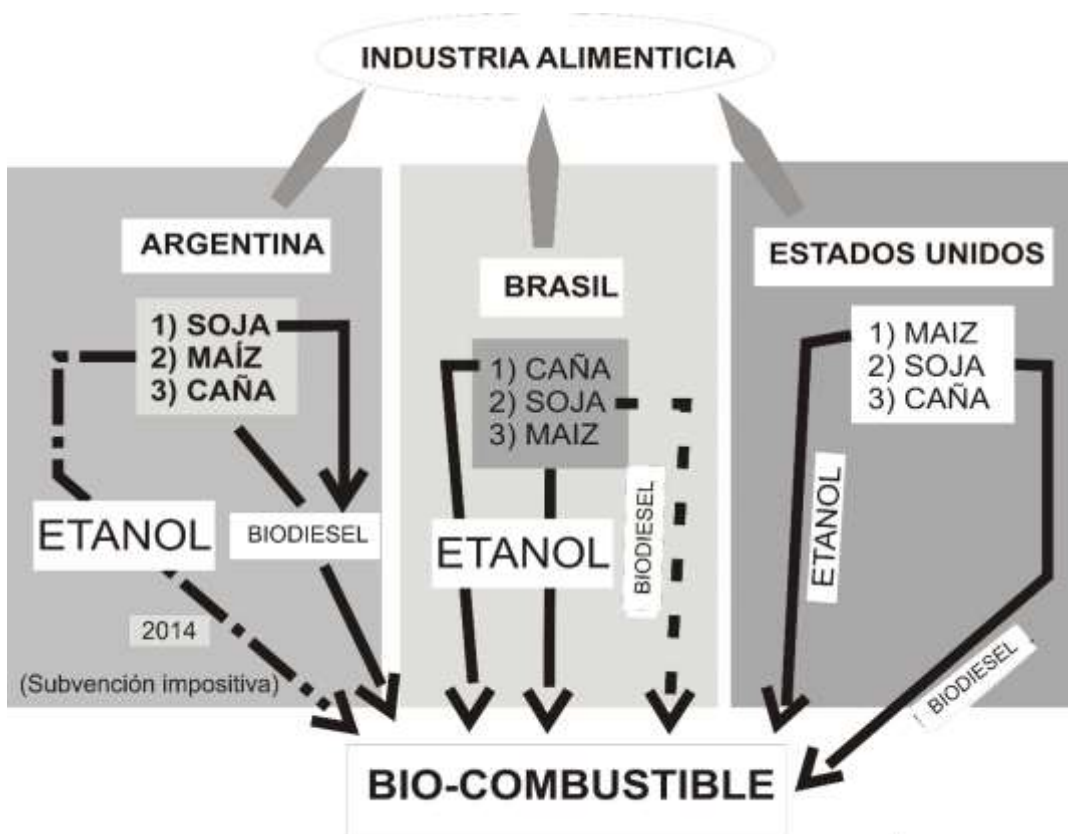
INDUSTRIA ALIMENTICIA

ARGENTINA

1) SOJA
2) MAÍZ
3) CAÑA

ETANOL

BIODIESEL

2014

(Subvención impositiva)

BRASIL

1) CAÑA
2) SOJA
3) MAIZ

ETANOL

BIODIESEL

ESTADOS UNIDOS

1) MAIZ
2) SOJA
3) CAÑA

ETANOL

BIODIESEL

BIO-COMBUSTIBLE